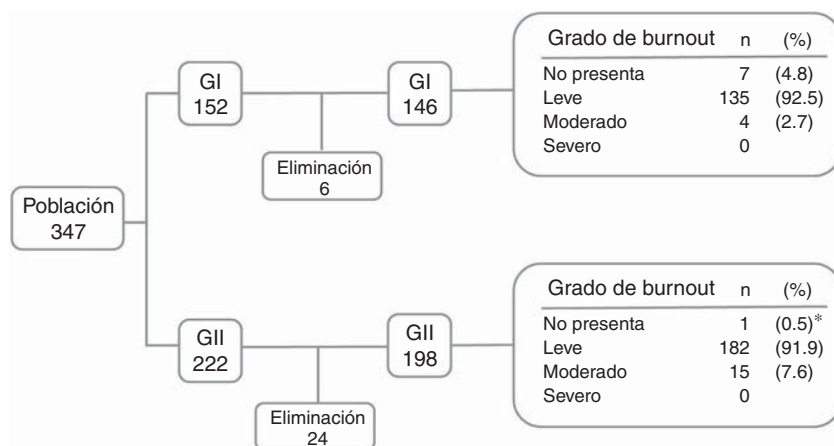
Población
347

GI
152

Eliminación
6

GI
146

| Grado de burnout | n | (%) |
|---|---|---|
| No presenta | 7 | (4.8) |
| Leve | 135 | (92.5) |
| Moderado | 4 | (2.7) |
| Severo | 0 | |

GII
222

Eliminación
24

GII
198

| Grado de burnout | n | (%) |
|---|---|---|
| No presenta | 1 | (0.5)* |
| Leve | 182 | (91.9) |
| Moderado | 15 | (7.6) |
| Severo | 0 | |